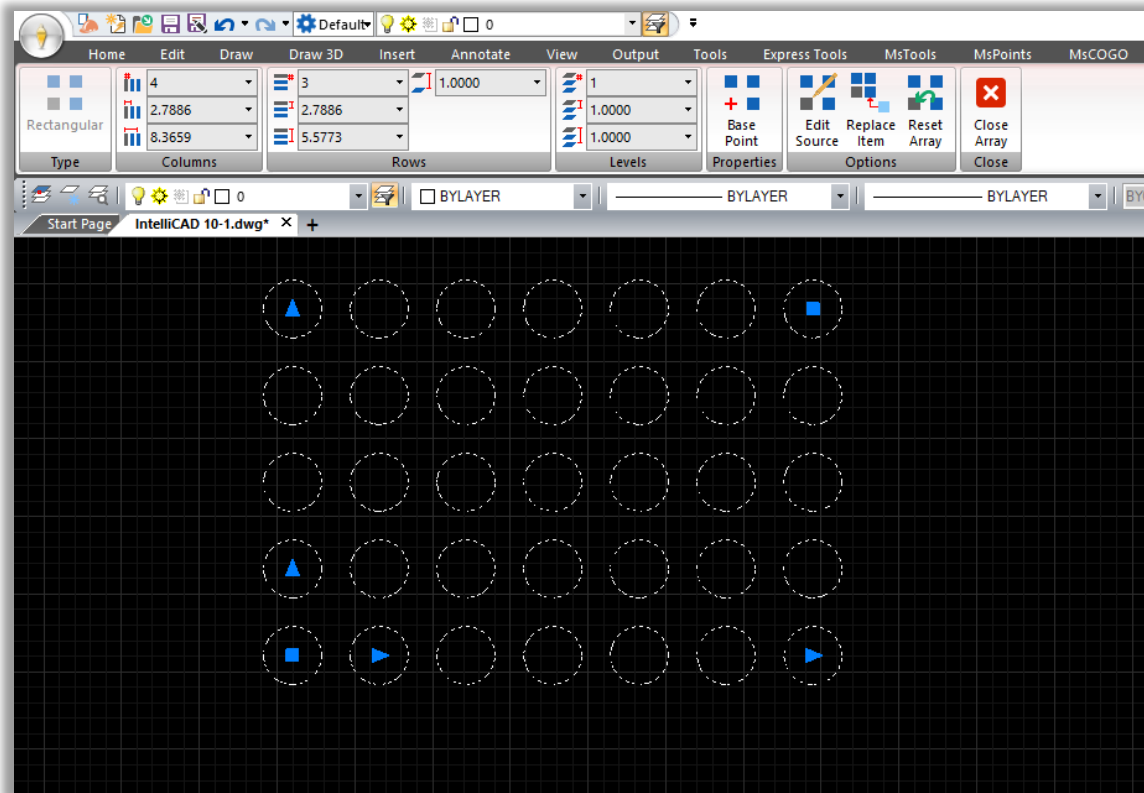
Default 0

Home Edit Draw Draw 3D Insert Annotate View Output Tools Express Tools MsTools MsPoints MsCOGO

Rectangular
Type

4
2.7886
8.3659
Columns

3
2.7886
5.5773
1.0000
Rows

1
1.0000
1.0000
Levels

Base Point
Properties

Edit Source
Replace Item
Reset Array
Options

Close Array
Close

0 BYLAYER BYLAYER BYLAYER BY

Start Page IntelliCAD 10-1.dwg* × +